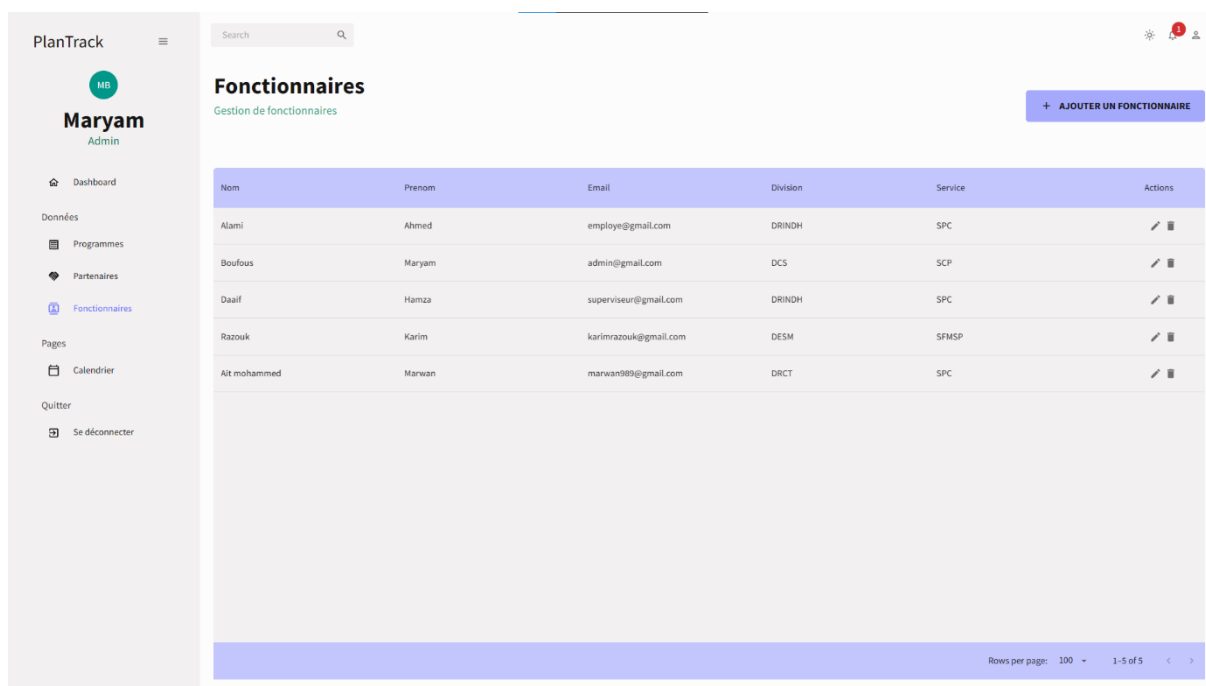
PlanTrack

MB

Maryam
Admin

Dashboard

Données

Programmes

Partenaires

Fonctionnaires

Pages

Calendrier

Quitter

Se déconnecter

Search

1

Fonctionnaires
Gestion de fonctionnaires

+ AJOUTER UN FONCTIONNAIRE

| Nom | Prenom | Email | Division | Service | Actions |
|---|---|---|---|---|---|
| Alami | Ahmed | employe@gmail.com | DRINDH | SPC | |
| Boufous | Maryam | admin@gmail.com | DCS | SCP | |
| Daaif | Hamza | superviseur@gmail.com | DRINDH | SPC | |
| Razouk | Karim | karimrazouk@gmail.com | DESM | SFMSP | |
| Ait mohammed | Marwan | marwan989@gmail.com | DRCT | SPC | |

Rows per page: 100 1-5 of 5